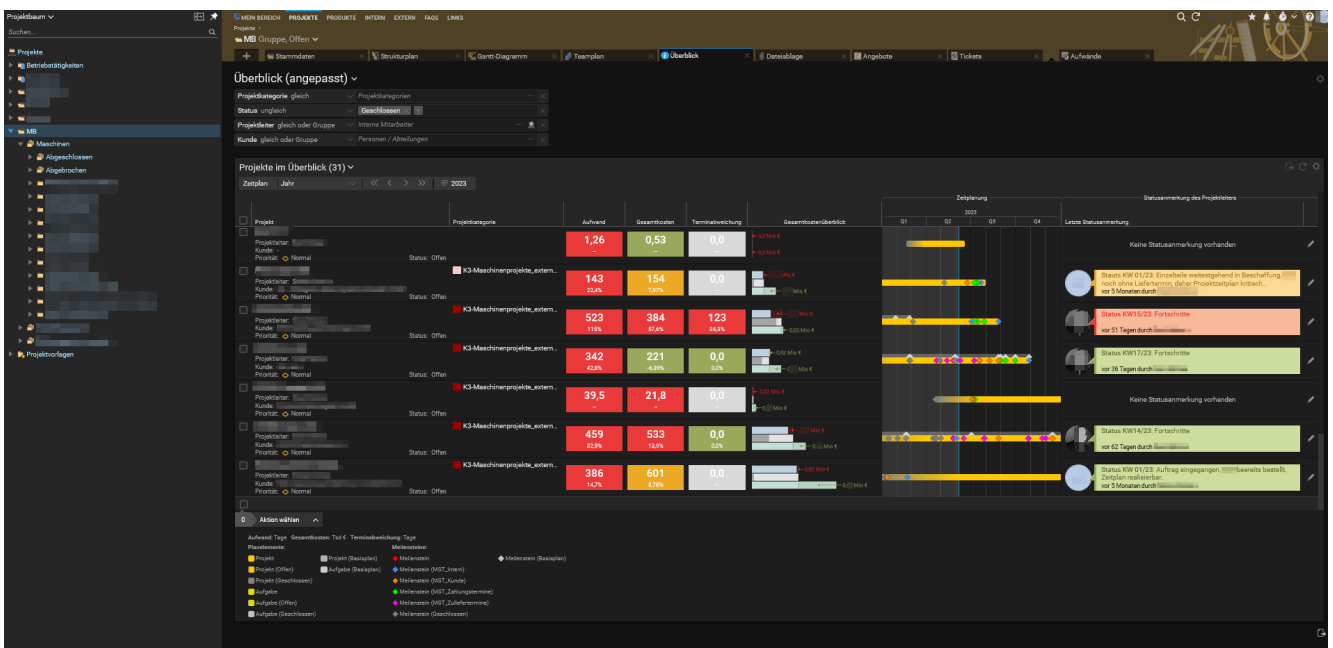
Projektbaum
Suchen...
Projekte
Betriebstätigkeiten
MB
Maschinen
Abgeschlossen
Abgebrochen
Projektvorlagen

MEIN BEREICH PROJEKTE PRODUKTE INTERN EXTERN FAQS LINKS
Projekte
MB Gruppe, Offen

Stammdaten | Strukturplan | Gantt-Diagramm | Teamplan | Überblick | Dateiablage | Angebote | Tickets | Aufwände

Überblick (angepasst)

Projektkategorie gleich Projektkategorien
Status ungleich Geschlossen
Projektleiter gleich oder Gruppe Interne Mitarbeiter
Kunde gleich oder Gruppe Personen / Abteilungen

Projekte im Überblick (31)
Zeitplan Jahr 2023

Zeitplanung
Statusanmerkung des Projektleiters
2023
Q1 Q2 Q3 Q4

| Projekt | Projektkategorie | Aufwand | Gesamtkosten | Terminabweichung | Gesamtkostenüberblick | Letzte Statusanmerkung |
|---|---|---|---|---|---|---|
| Projektleiter: Kunde: - Priorität: Normal Status: Offen | | 1,26 – | 0,53 – | 0,0 – | 0,0 Mio € 0,0 Mio € | Keine Statusanmerkung vorhanden |
| Projektleiter: Kunde: Priorität: Normal Status: Offen | K3-Maschinenprojekte_extern... | 143 22,4% | 154 7,97% | 0,0 – | Mio € Mio € | Stauts KW 01/23: Einzelteile weitestgehend in Beschaffung, noch ohne Liefertermin, daher Projektzeitplan kritisch.. vor 5 Monaten durch |
| Projektleiter: Kunde: Priorität: Normal Status: Offen | K3-Maschinenprojekte_extern... | 523 115% | 384 57,6% | 123 24,2% | Mio € 0,02 Mio € | Status KW15/23: Fortschritte vor 51 Tagen durch |
| Projektleiter: Kunde: Priorität: Normal Status: Offen | K3-Maschinenprojekte_extern... | 342 42,6% | 221 -6,26% | 0,0 0,0% | 0,02 Mio € Mio € | Status KW17/23: Fortschritte vor 36 Tagen durch |
| Projektleiter: Kunde: Priorität: Normal Status: Offen | K3-Maschinenprojekte_extern... | 39,5 – | 21,8 – | 0,0 – | 0,02 Mio € 0 Mio € | Keine Statusanmerkung vorhanden |
| Projektleiter: Kunde: Priorität: Normal Status: Offen | K3-Maschinenprojekte_extern... | 459 32,9% | 533 13,9% | 0,0 0,0% | Mio € 0 Mio € | Status KW14/23: Fortschritte vor 62 Tagen durch |
| Projektleiter: Kunde: Priorität: Normal Status: Offen | K3-Maschinenprojekte_extern... | 386 14,7% | 601 3,78% | 0,0 – | 0,02 Mio € Mio € | Status KW 01/23: Auftrag eingegangen, bereits bestellt, Zeitplan realisierbar. vor 5 Monaten durch |

0 Aktion wählen

Aufwand: Tage Gesamtkosten: Tsd € Terminabweichung: Tage
Planelemente:
Projekt
Projekt (Offen)
Projekt (Geschlossen)
Aufgabe
Aufgabe (Offen)
Aufgabe (Geschlossen)
Projekt (Basisplan)
Aufgabe (Basisplan)
Meilensteine:
Meilenstein
Meilenstein (MST_Intern)
Meilenstein (MST_Kunde)
Meilenstein (MST_Zahlungstermine)
Meilenstein (MST_Zulieftertermine)
Meilenstein (Geschlossen)
Meilenstein (Basisplan)